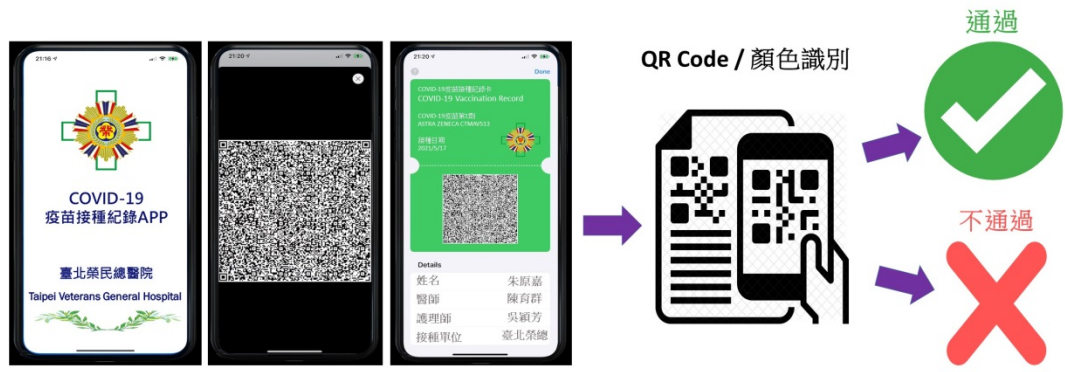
21:16

COVID-19
疫苗接種紀錄APP

臺北榮民總醫院
Taipei Veterans General Hospital

21:20

21:20

Done

COVID-19疫苗接種紀錄卡
COVID-19 Vaccination Record

COVID-19疫苗第1劑
ASTRA ZENECA CTMAV513

接種日期
2021/5/17

Details

| 姓名 | 朱原嘉 |
|---|---|
| 醫師 | 陳育群 |
| 護理師 | 吳穎芳 |
| 接種單位 | 臺北榮總 |

QR Code / 顏色識別

通過

不通過